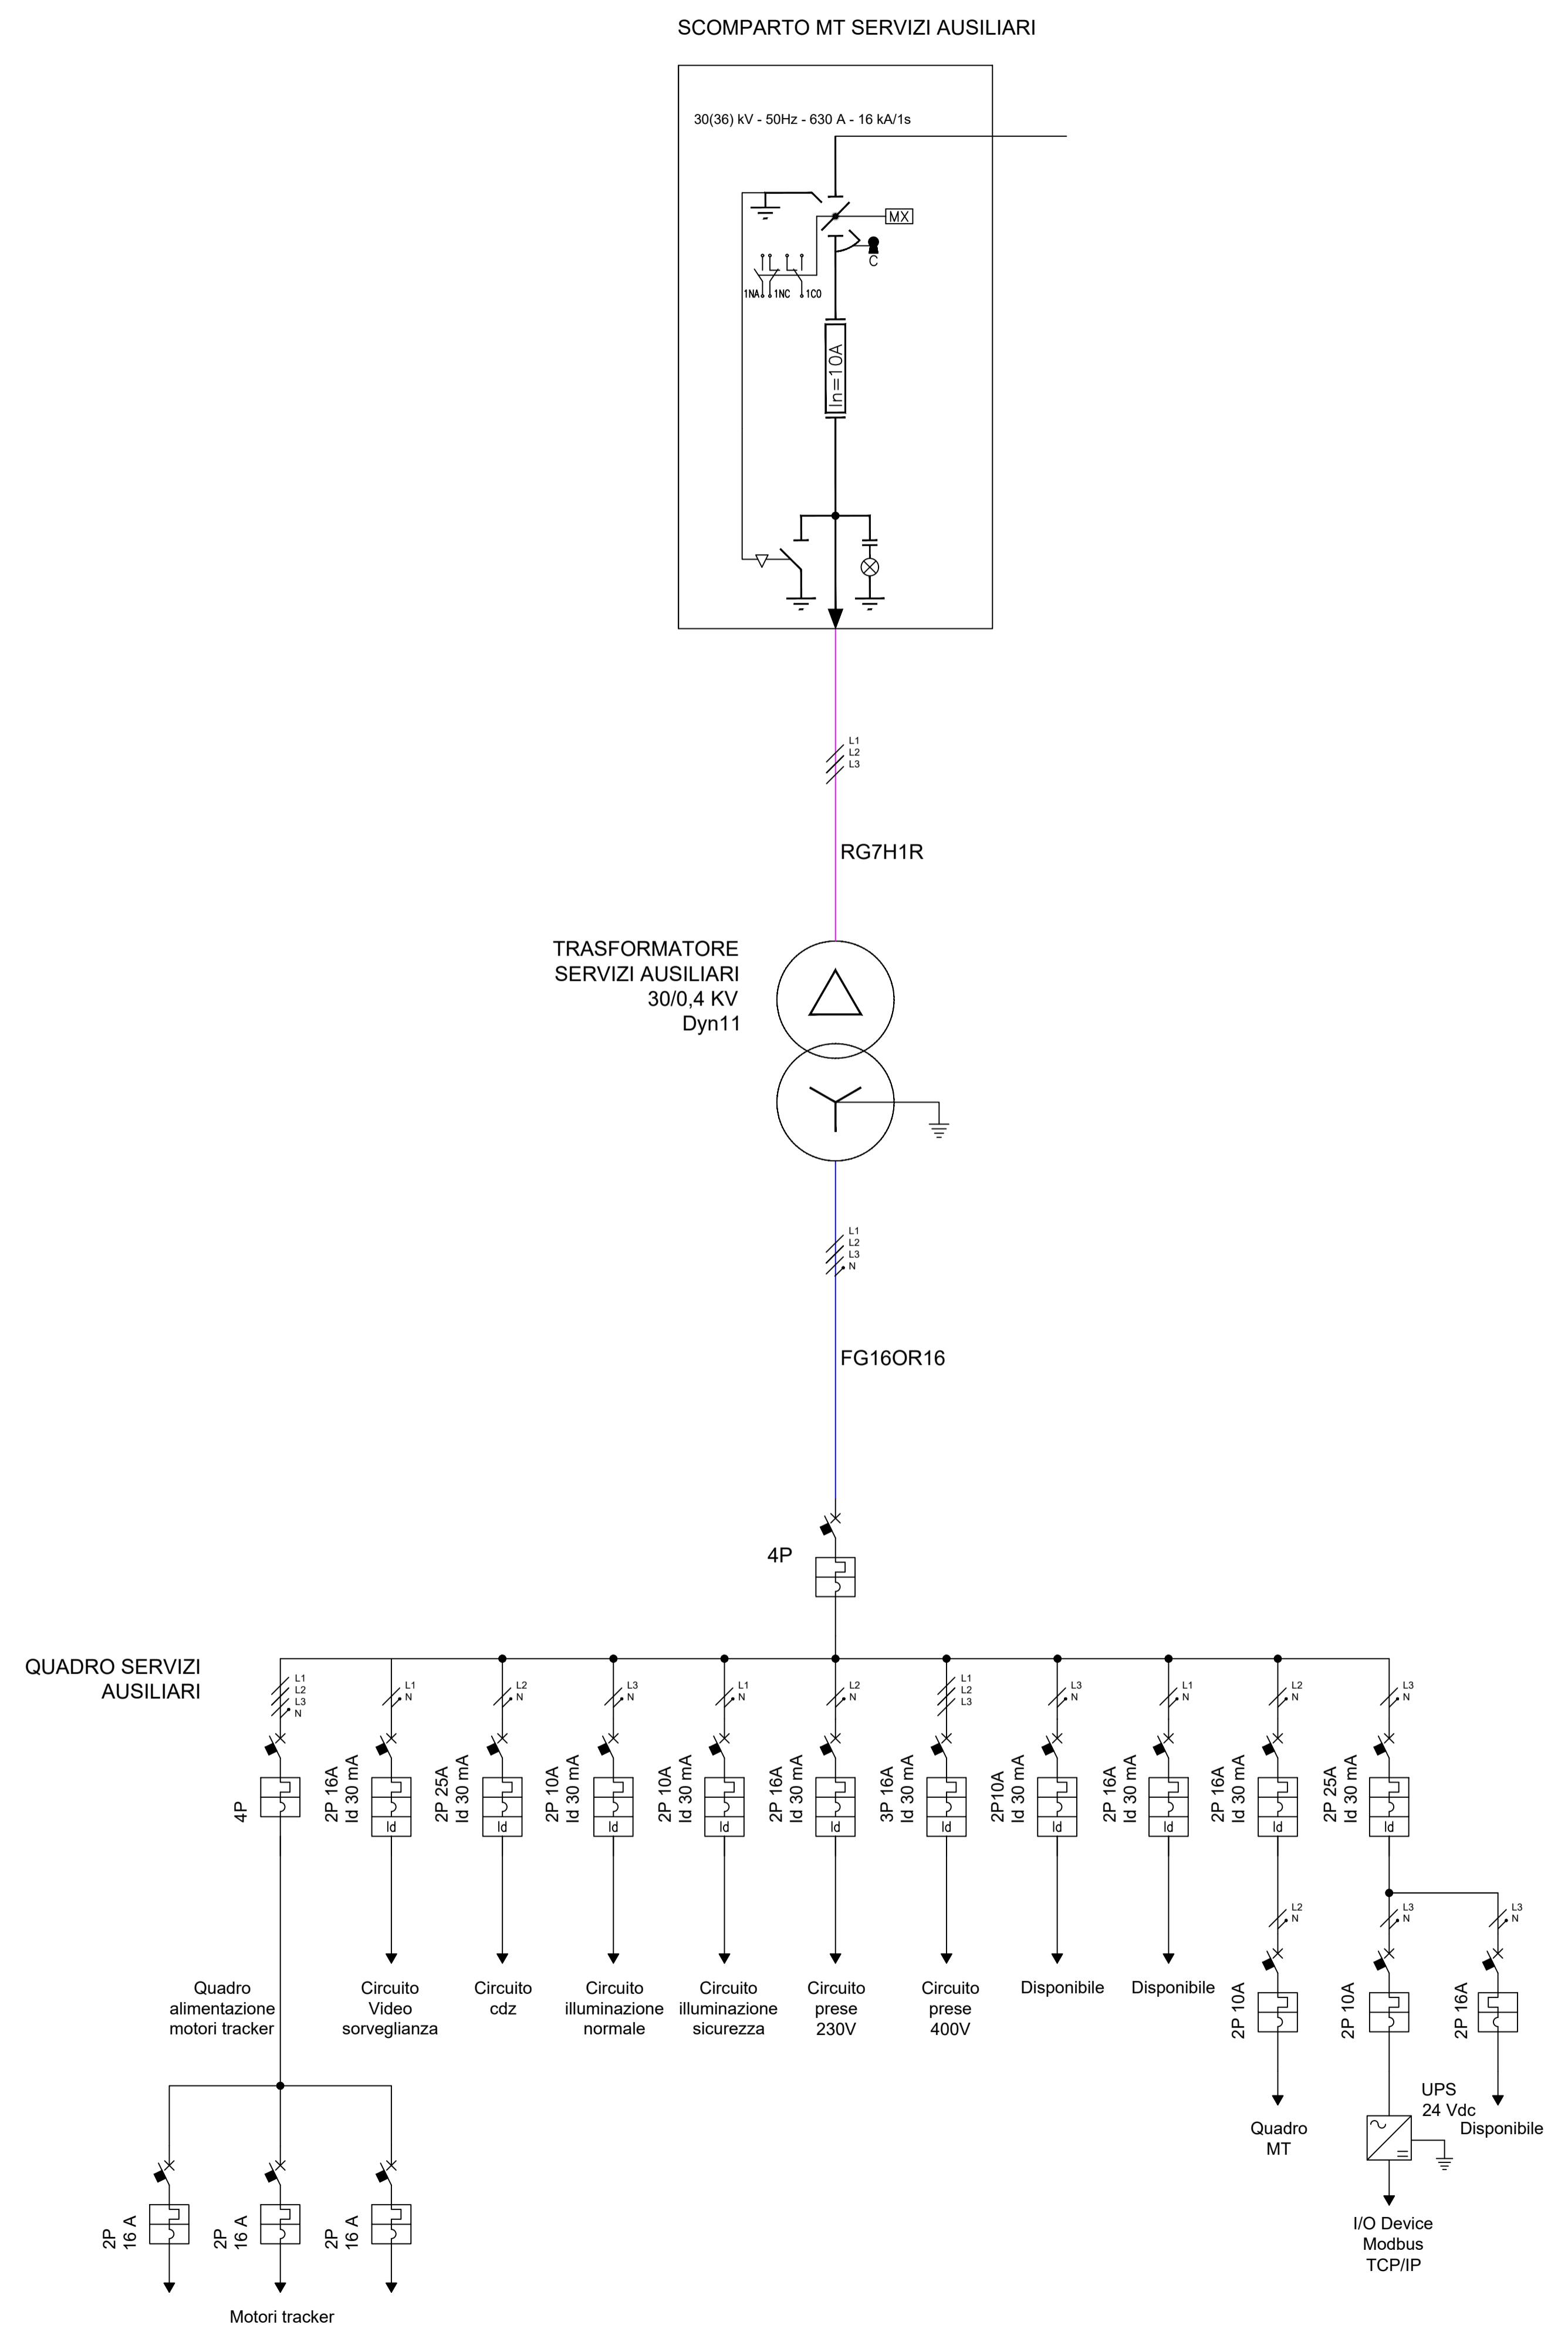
SCOMPARTO MT SERVIZI AUSILIARI

30(36) kV - 50Hz - 630 A - 16 kA/1s

MX

C

1NA 1NC 1CO

In=10A

L1
L2
L3

RG7H1R

TRASFORMATORE
SERVIZI AUSILIARI
30/0,4 KV
Dyn11

L1
L2
L3
N

FG16OR16

4P

QUADRO SERVIZI
AUSILIARI

L1 L2 L3 N

L1 N

L2 N

L3 N

L1 N

L2 N

L1 L2 L3

L3 N

L1 N

L2 N

L3 N

4P

2P 16A
Id 30 mA

Id

2P 25A
Id 30 mA

Id

2P 10A
Id 30 mA

Id

2P 10A
Id 30 mA

Id

2P 16A
Id 30 mA

Id

3P 16A
Id 30 mA

Id

2P10A
Id 30 mA

Id

2P 16A
Id 30 mA

Id

2P 16A
Id 30 mA

Id

2P 25A
Id 30 mA

Id

L2 N

L3 N

L3 N

Quadro
alimentazione
motori tracker

Circuito
Video
sorveglianza

Circuito
cdz

Circuito
illuminazione
normale

Circuito
illuminazione
sicurezza

Circuito
prese
230V

Circuito
prese
400V

Disponibile

Disponibile

2P 10A

2P 10A

2P 16A

Quadro
MT

UPS
24 Vdc

Disponibile

I/O Device
Modbus
TCP/IP

2P
16 A

2P
16 A

2P
16 A

Motori tracker